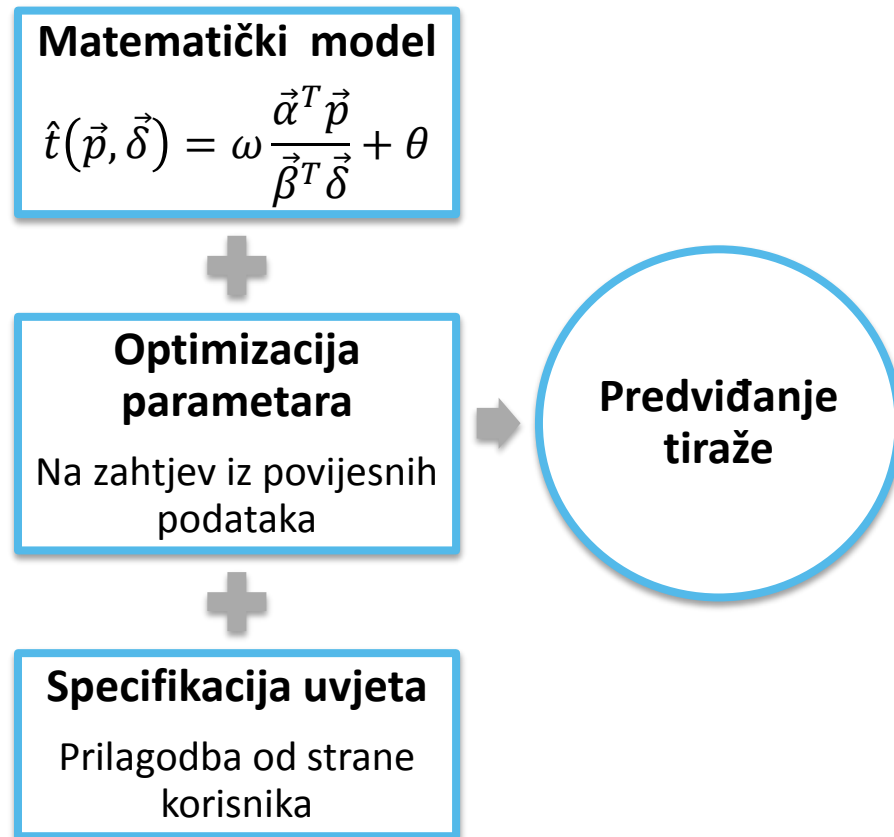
Matematički model

$\hat{t}(\vec{p},\vec{\delta}) = \omega \frac{\vec{\alpha}^T \vec{p}}{\vec{\beta}^T \vec{\delta}} + \theta$

Optimizacija parametara

Na zahtjev iz povijesnih podataka

Specifikacija uvjeta

Prilagodba od strane korisnika

Predviđanje tiraže